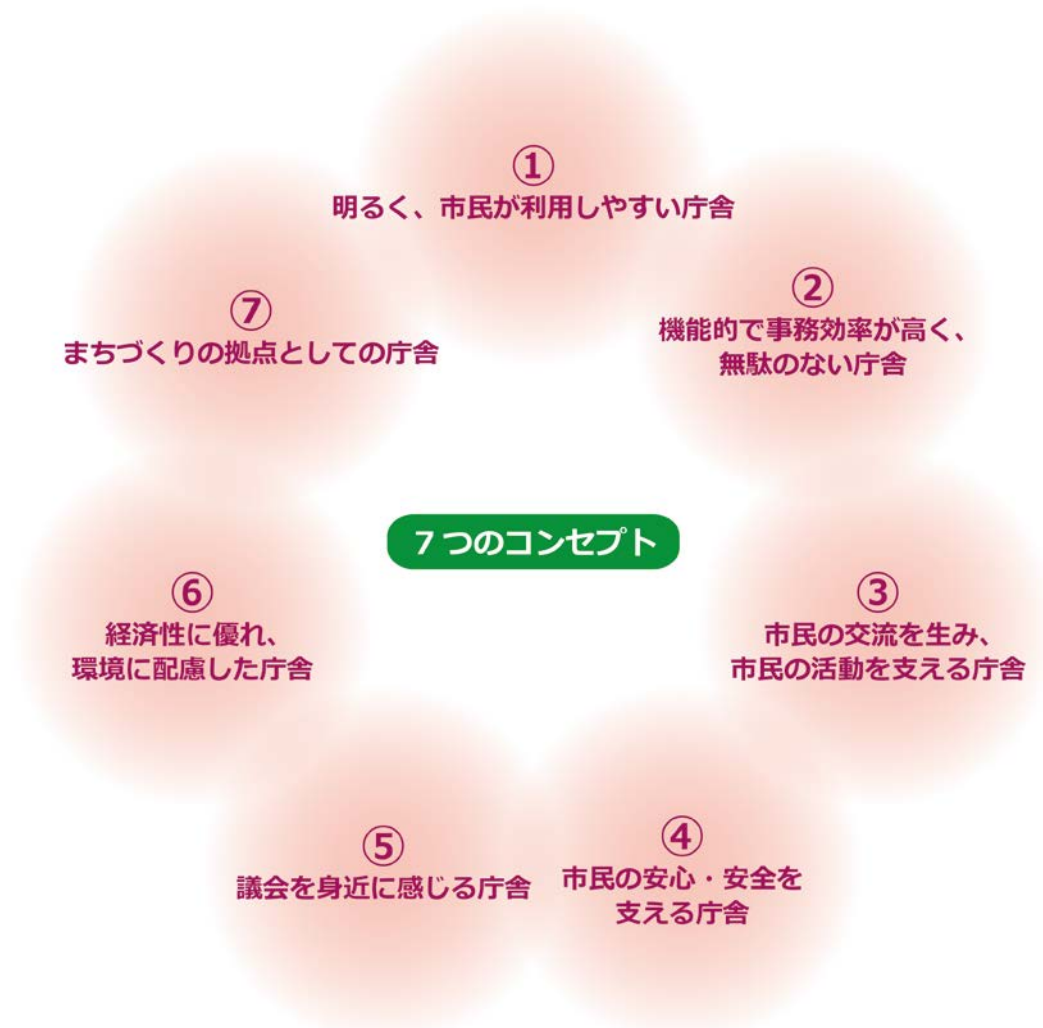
①
明るく、市民が利用しやすい庁舎

②
機能的で事務効率が高く、無駄のない庁舎

③
市民の交流を生み、市民の活動を支える庁舎

④
市民の安心・安全を支える庁舎

⑤
議会を身近に感じる庁舎

⑥
経済性に優れ、環境に配慮した庁舎

⑦
まちづくりの拠点としての庁舎

7つのコンセプト